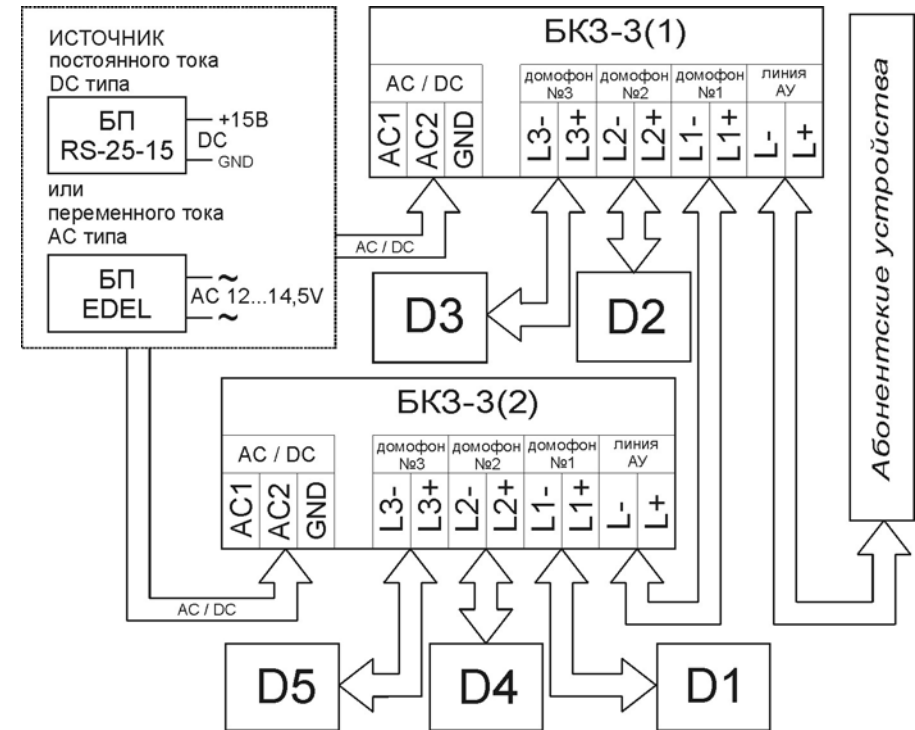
ИСТОЧНИК
постоянного тока
DC типа

БП
RS-25-15

+15В
DC
GND

или
переменного тока
AC типа

БП
EDEL

~
AC 12...14,5V
~

AC / DC

БКЗ-3(1)

AC / DC
AC1 AC2 GND

домофон №3
L3- L3+

домофон №2
L2- L2+

домофон №1
L1- L1+

линия АУ
L- L+

D3

D2

Абонентские устройства

БКЗ-3(2)

AC / DC
AC1 AC2 GND

домофон №3
L3- L3+

домофон №2
L2- L2+

домофон №1
L1- L1+

линия АУ
L- L+

AC / DC

D5

D4

D1